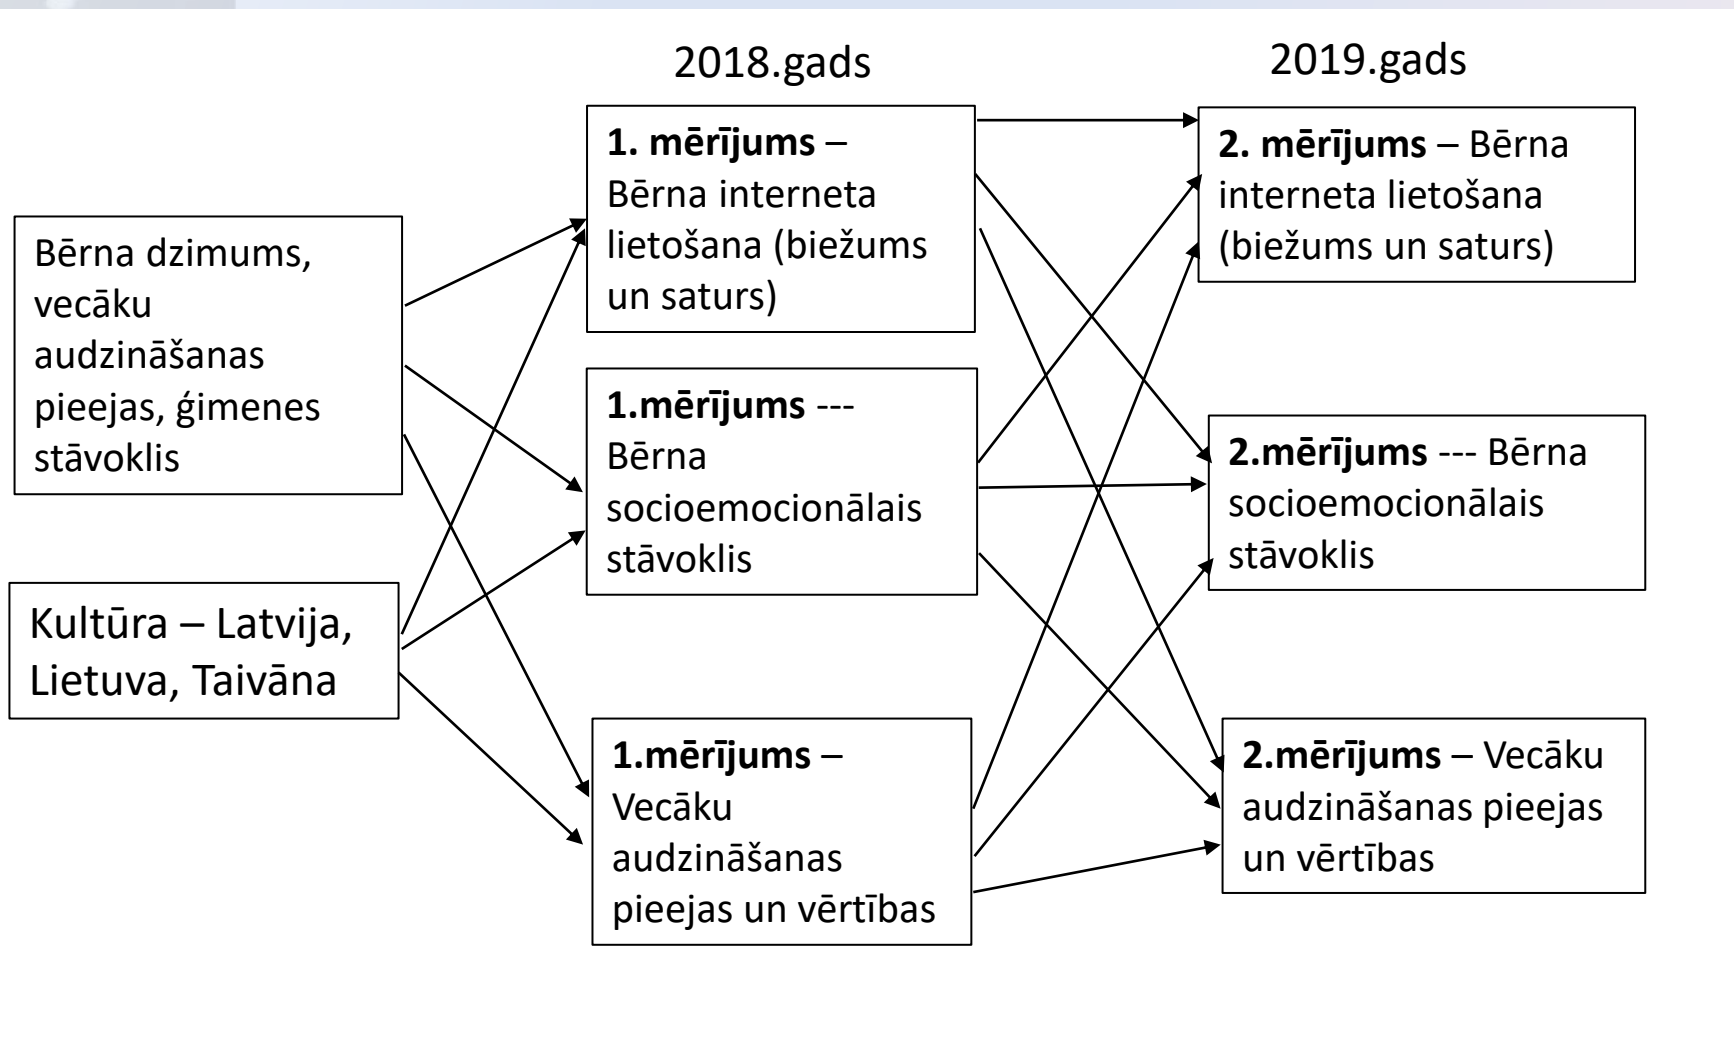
2018.gads

2019.gads

Bērna dzimums, vecāku audzināšanas pieejas, ģimenes stāvoklis

Kultūra – Latvija, Lietuva, Taivāna

**1. mērījums** – Bērna interneta lietošana (biežums un saturs)

**1.mērījums** --- Bērna socioemocionālais stāvoklis

**1.mērījums** – Vecāku audzināšanas pieejas un vērtības

**2. mērījums** – Bērna interneta lietošana (biežums un saturs)

**2.mērījums** --- Bērna socioemocionālais stāvoklis

**2.mērījums** – Vecāku audzināšanas pieejas un vērtības